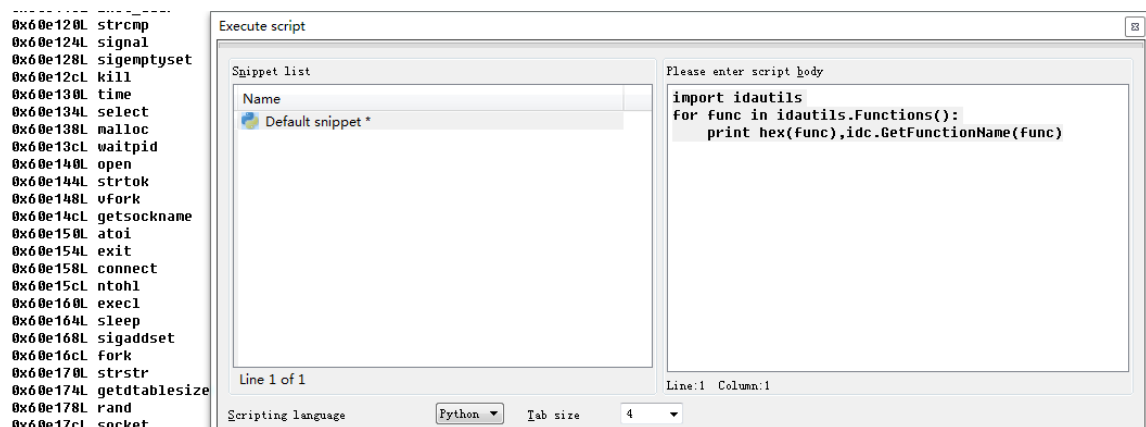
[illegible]
0x60e120L strcmp
0x60e124L signal
0x60e128L sigemptyset
0x60e12cL kill
0x60e130L time
0x60e134L select
0x60e138L malloc
0x60e13cL waitpid
0x60e140L open
0x60e144L strtok
0x60e148L vfork
0x60e14cL getsockname
0x60e150L atoi
0x60e154L exit
0x60e158L connect
0x60e15cL ntohl
0x60e160L execl
0x60e164L sleep
0x60e168L sigaddset
0x60e16cL fork
0x60e170L strstr
0x60e174L getdtablesize
0x60e178L rand
0x60e17cL socket

Execute script

Snippet list

| Name |
|---|
| Default snippet * |

Line 1 of 1

Please enter script body

import idautils
for func in idautils.Functions():
    print hex(func),idc.GetFunctionName(func)

Line:1 Column:1

Scripting language Python ▾ Tab size 4 ▾